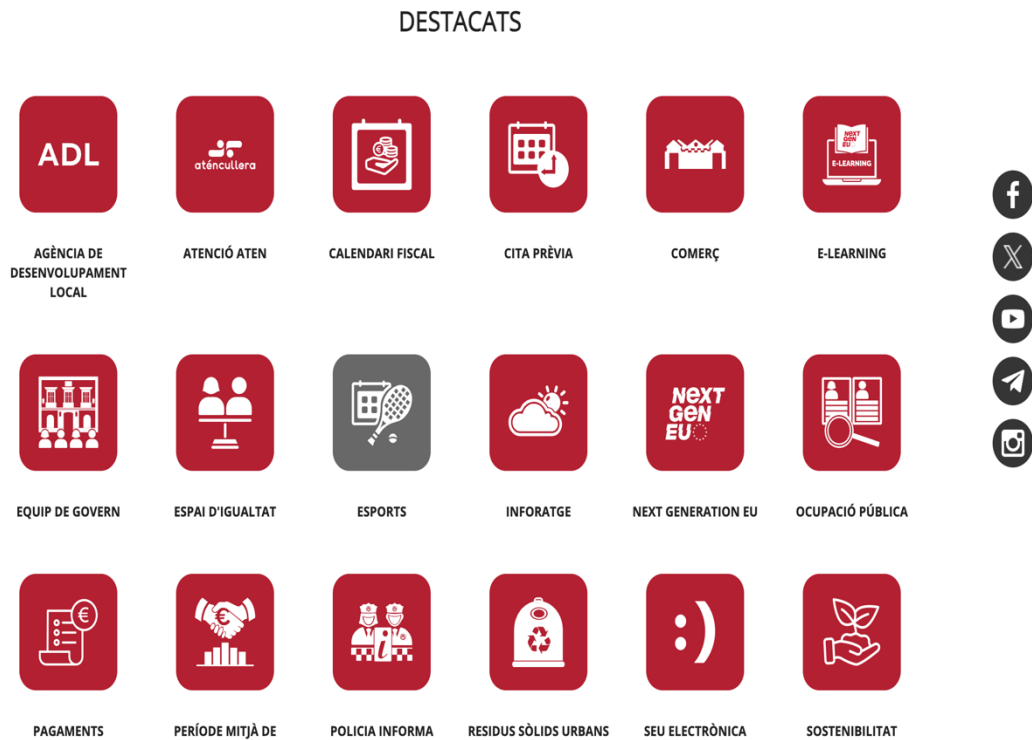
DESTACATS

ADL

AGÈNCIA DE DESENVOLUPAMENT LOCAL

aténcullera

ATENCIÓ ATEN

CALENDARI FISCAL

CITA PRÈVIA

COMERÇ

NEXT GEN EU

E-LEARNING

E-LEARNING

EQUIP DE GOVERN

ESPAI D'IGUALTAT

ESPORTS

INFORATGE

NEXT GEN EU

NEXT GENERATION EU

OCUPACIÓ PÚBLICA

PAGAMENTS

PERÍODE MITJÀ DE

POLICIA INFORMA

RESIDUS SÒLIDS URBANS

:)

SEU ELECTRÒNICA

SOSTENIBILITAT